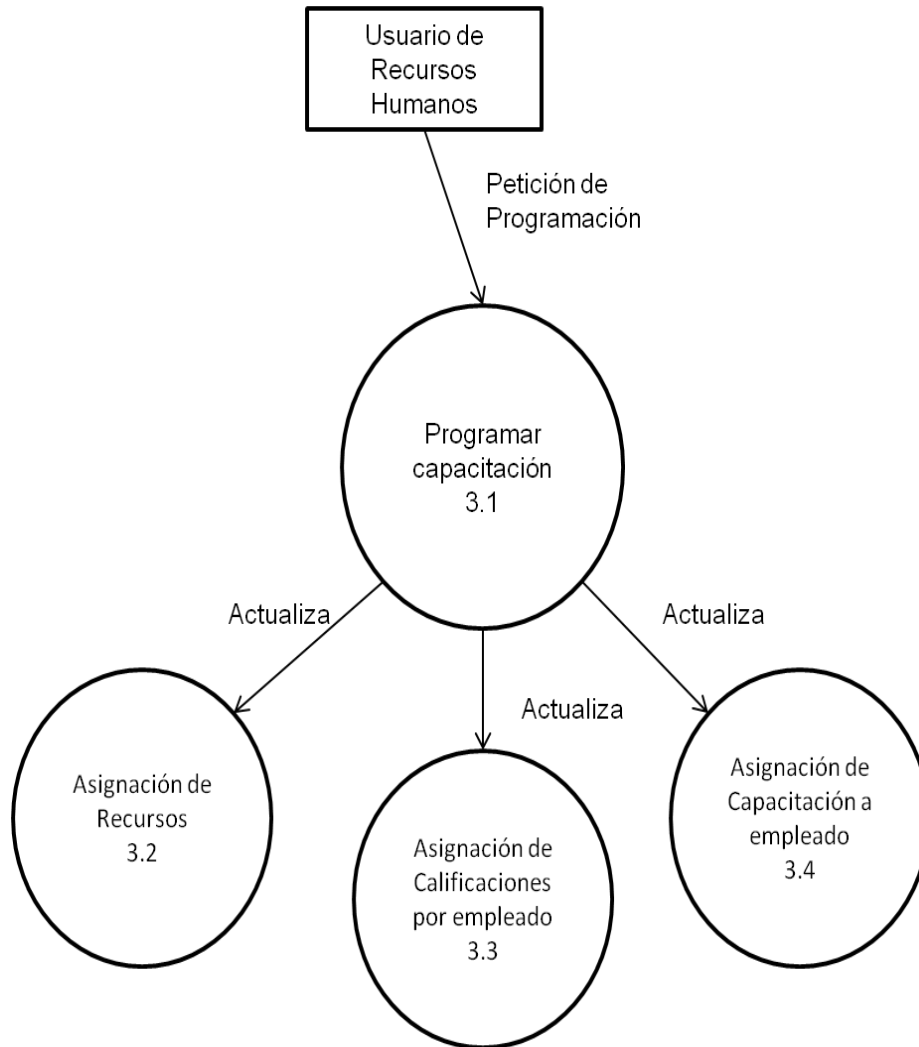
Usuario de Recursos Humanos

Petición de Programación

Programar capacitación 3.1

Actualiza

Actualiza

Actualiza

Asignación de Recursos 3.2

Asignación de Calificaciones por empleado 3.3

Asignación de Capacitación a empleado 3.4